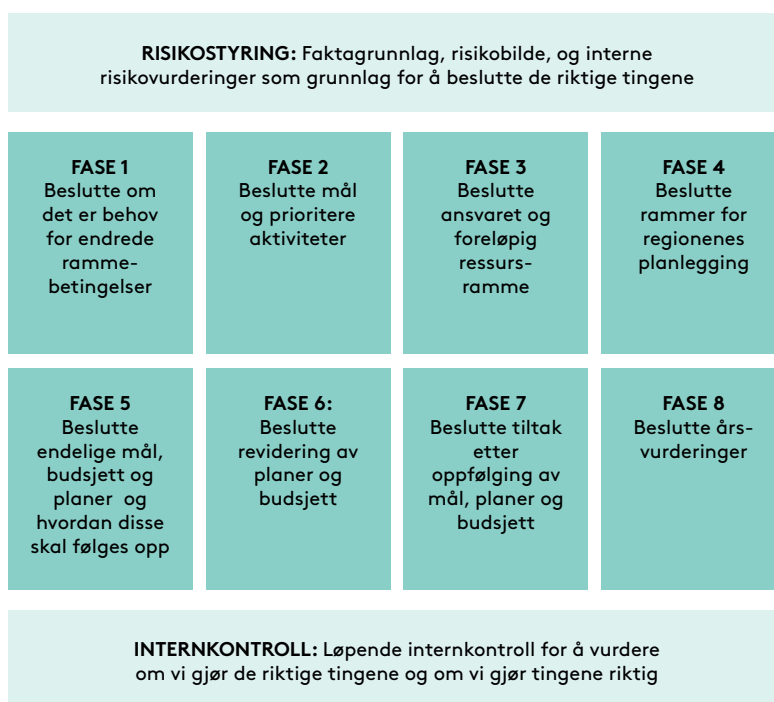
**RISIKOSTYRING:** Faktagrunnlag, risikobilde, og interne risikovurderinger som grunnlag for å beslutte de riktige tingene

**FASE 1**
Beslutte om det er behov for endrede rammebetingelser

**FASE 2**
Beslutte mål og prioritere aktiviteter

**FASE 3**
Beslutte ansvaret og foreløpig ressursramme

**FASE 4**
Beslutte rammer for regionenes planlegging

**FASE 5**
Beslutte endelige mål, budsjett og planer og hvordan disse skal følges opp

**FASE 6:**
Beslutte revidering av planer og budsjett

**FASE 7**
Beslutte tiltak etter oppfølging av mål, planer og budsjett

**FASE 8**
Beslutte årsvurderinger

**INTERNKONTROLL:** Løpende internkontroll for å vurdere om vi gjør de riktige tingene og om vi gjør tingene riktig